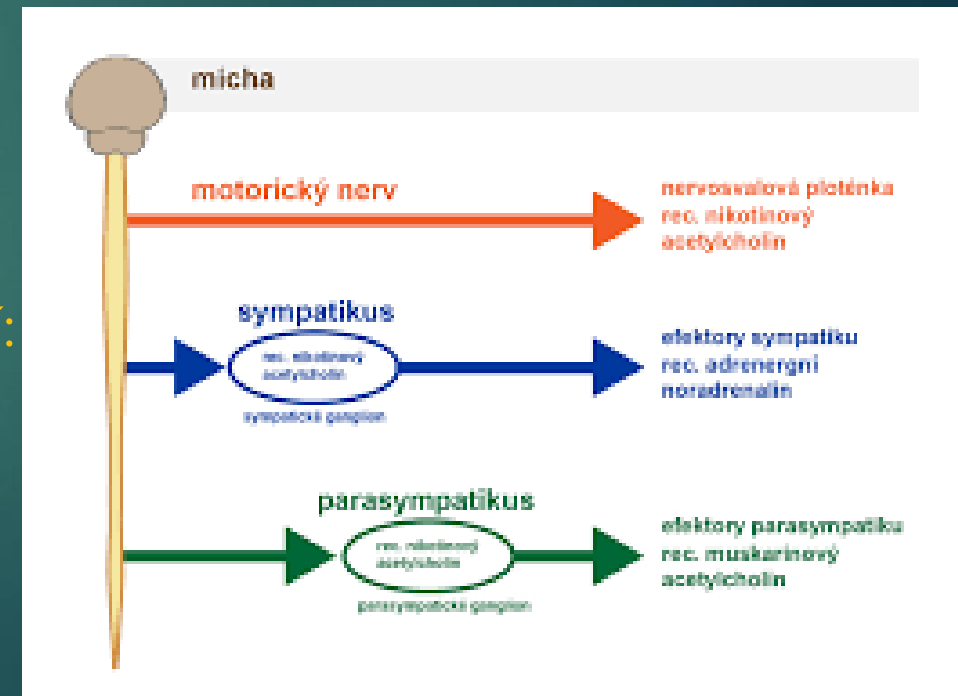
micha

motorický nerv

nervosvalová ploténka
rec. nikotinový
acetylcholin

sympatikus

rec. nikotinový
acetylcholin

sympatické ganglion

efektory sympatiku
rec. adrenergní
noradrenalin

parasympatikus

rec. nikotinový
acetylcholin

parasympatické ganglion

efektory parasympatiku
rec. muskarinový
acetylcholin